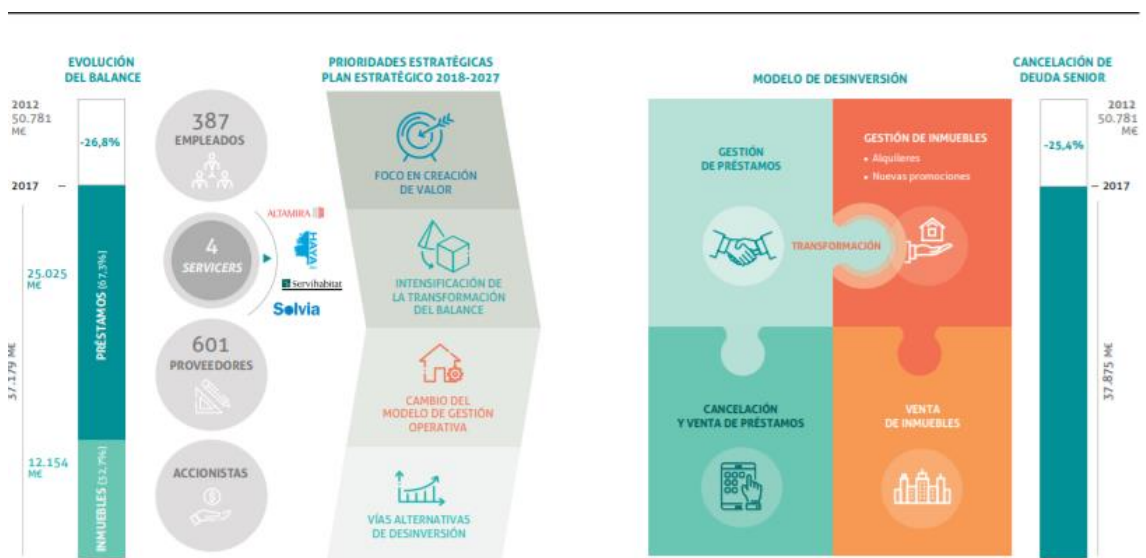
EVOLUCIÓN DEL BALANCE

2012
50.781
M€

-26,8%

2017

25.025
M€

PRÉSTAMOS (67,3%)

37.179 M€

12.154
M€

INMUEBLES (32,7%)

387
EMPLEADOS

4
SERVICERS

ALTAMIRA
HAYA
Servihabitat
Solvia

601
PROVEEDORES

ACCIONISTAS

PRIORIDADES ESTRATÉGICAS
PLAN ESTRATÉGICO 2018-2027

FOCO EN CREACIÓN DE VALOR

INTENSIFICACIÓN DE LA TRANSFORMACIÓN DEL BALANCE

CAMBIO DEL MODELO DE GESTIÓN OPERATIVA

VÍAS ALTERNATIVAS DE DESINVERSIÓN

MODELO DE DESINVERSIÓN

GESTIÓN DE PRÉSTAMOS

GESTIÓN DE INMUEBLES
• Alquileres
• Nuevas promociones

TRANSFORMACIÓN

CANCELACIÓN Y VENTA DE PRÉSTAMOS

VENTA DE INMUEBLES

CANCELACIÓN DE DEUDA SENIOR

2012
50.781
M€

-25,4%

2017

37.875 M€